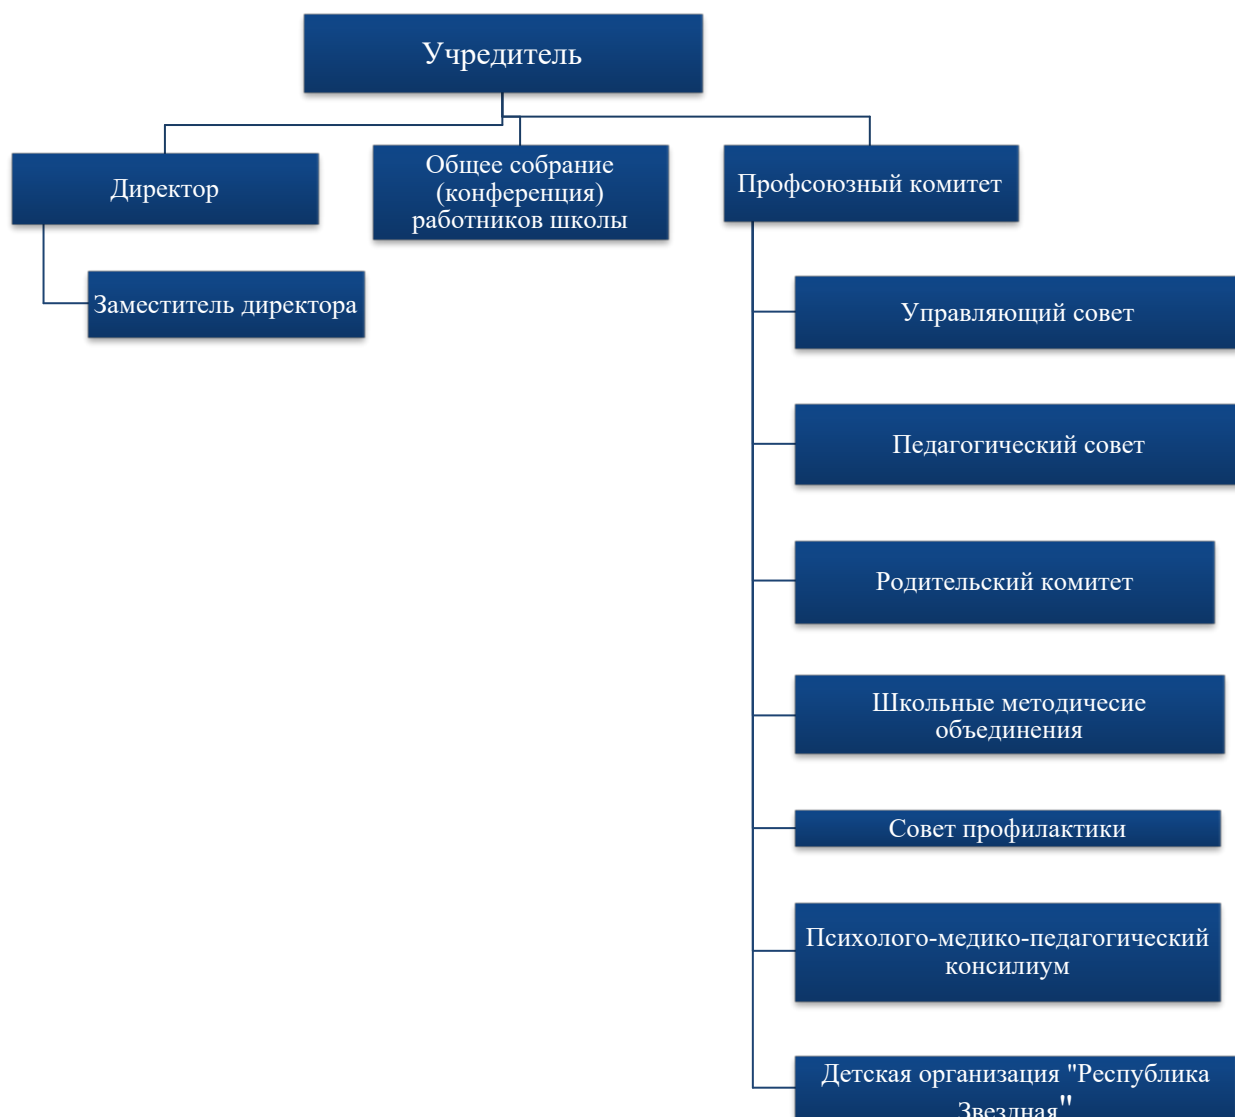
Учредитель

Директор

Общее собрание (конференция) работников школы

Профсоюзный комитет

Заместитель директора

Управляющий совет

Педагогический совет

Родительский комитет

Школьные методичесие объединения

Совет профилактики

Психолого-медико-педагогический консилиум

Детская организация "Республика Звездная"